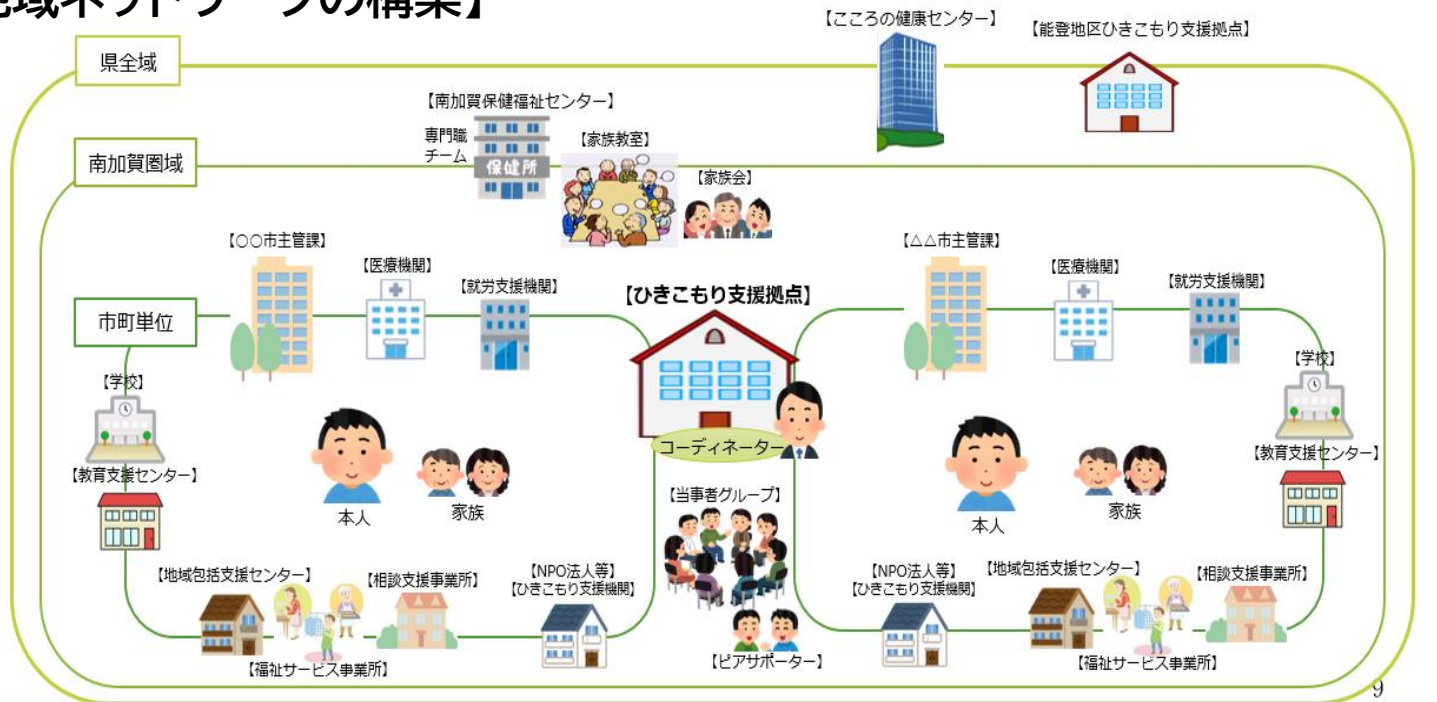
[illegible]域ネットワークの構築】

【こころの健康センター】

【能登地区ひきこもり支援拠点】

県全域

【南加賀保健福祉センター】

専門職チーム

保健所

【家族教室】

【家族会】

南加賀圏域

【○○市主管課】

【医療機関】

【就労支援機関】

【ひきこもり支援拠点】

【△△市主管課】

【医療機関】

【就労支援機関】

市町単位

【学校】

【学校】

コーディネーター

本人

家族

本人

家族

【教育支援センター】

【教育支援センター】

【当事者グループ】

【地域包括支援センター】

【相談支援事業所】

【NPO法人等】【ひきこもり支援機関】

【NPO法人等】【ひきこもり支援機関】

【地域包括支援センター】

【相談支援事業所】

【福祉サービス事業所】

【ピアサポーター】

【福祉サービス事業所】

9